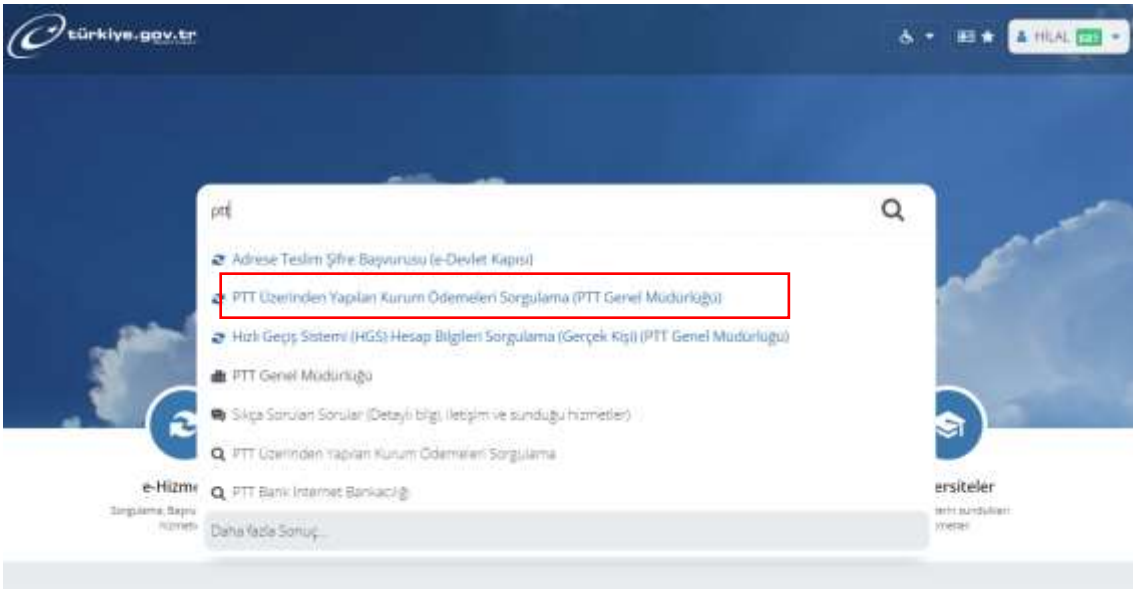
türkiye.gov.tr

HİLAL

ptt

Adrese Teslim Şifre Başvurusu (e-Devlet Kapısı)

PTT Üzerinden Yapılan Kurum Ödemeleri Sorgulama (PTT Genel Müdürlüğü)

Hızlı Geçiş Sistemi (HGS) Hesap Bilgileri Sorgulama (Gerçek Kişi) (PTT Genel Müdürlüğü)

PTT Genel Müdürlüğü

Sıkça Sorulan Sorular (Detaylı bilgi, iletişim ve sunduğu hizmetler)

PTT Üzerinden Yapılan Kurum Ödemeleri Sorgulama

PTT Bank İnternet Bankacılığı

Daha fazla Sonuç...

e-Hizm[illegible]

Sorgulama, Başvu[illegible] hizmet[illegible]

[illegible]ersiteler

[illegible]leri sundukları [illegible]metler